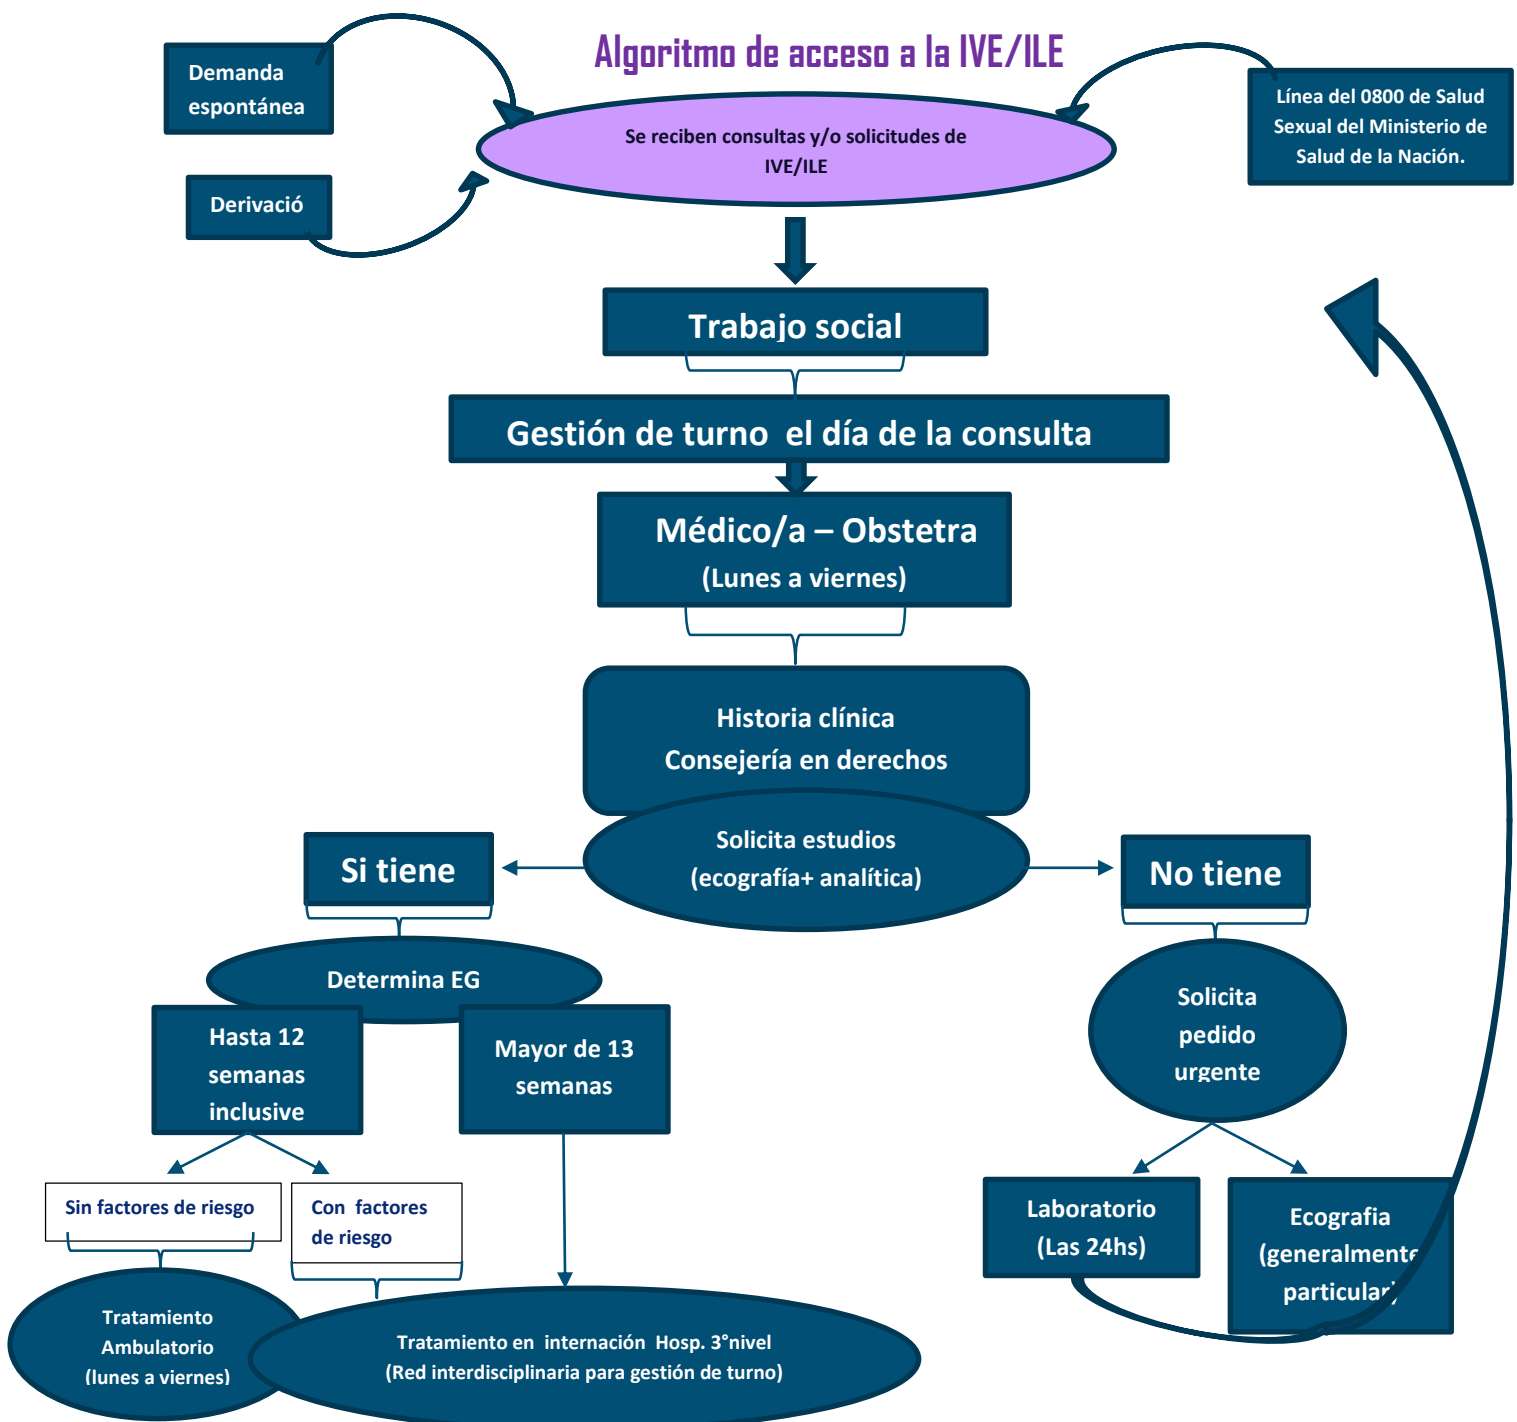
Algoritmo de acceso a la IVE/ILE

Demanda espontánea

Derivació

Se reciben consultas y/o solicitudes de IVE/ILE

Línea del 0800 de Salud Sexual del Ministerio de Salud de la Nación.

Trabajo social

Gestión de turno el día de la consulta

Médico/a – Obstetra
(Lunes a viernes)

Historia clínica
Consejería en derechos

Solicita estudios
(ecografía+ analítica)

Si tiene

No tiene

Determina EG

Hasta 12 semanas inclusive

Mayor de 13 semanas

Solicita pedido urgente

Sin factores de riesgo

Con factores de riesgo

Laboratorio
(Las 24hs)

Ecografia
(generalmente
particular)

Tratamiento Ambulatorio
(lunes a viernes)

Tratamiento en internación Hosp. 3°nivel
(Red interdisciplinaria para gestión de turno)